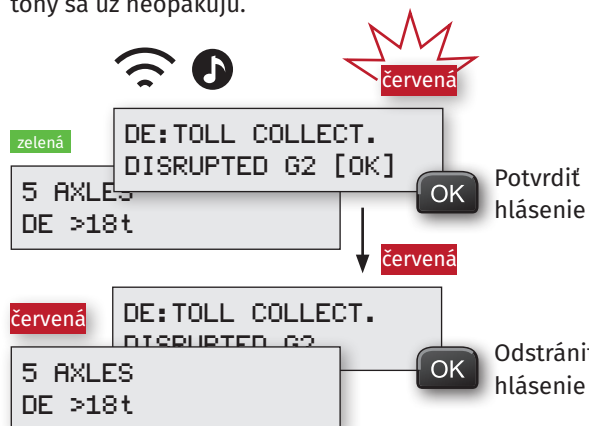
tóny sa už neopakujú.

červená

zelená

DE:TOLL COLLECT.
DISRUPTED G2 [OK]

5 AXLES
DE >18t

OK

Potvrdiť hlásenie

červená

červená

DE:TOLL COLLECT.
DISRUPTED G2

5 AXLES
DE >18t

OK

Odstrániť hlásenie